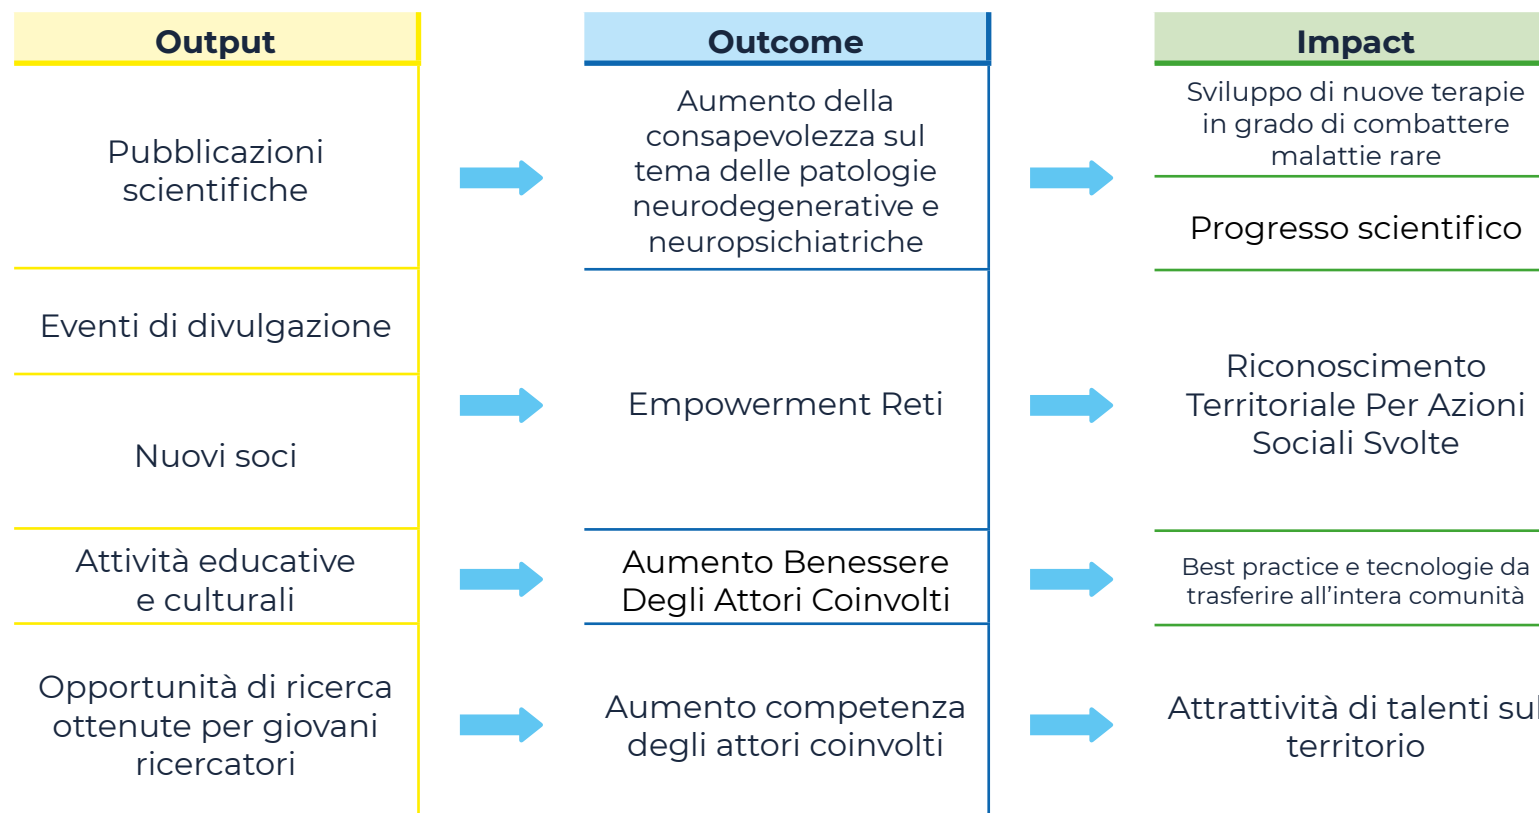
Output

Pubblicazioni scientifiche

Eventi di divulgazione

Nuovi soci

Attività educative e culturali

Opportunità di ricerca ottenute per giovani ricercatori

Outcome

Aumento della consapevolezza sul tema delle patologie neurodegenerative e neuropsichiatriche

Empowerment Reti

Aumento Benessere Degli Attori Coinvolti

Aumento competenza degli attori coinvolti

Impact

Sviluppo di nuove terapie in grado di combattere malattie rare

Progresso scientifico

Riconoscimento Territoriale Per Azioni Sociali Svolte

Best practice e tecnologie da trasferire all'intera comunità

Attrattività di talenti sul territorio